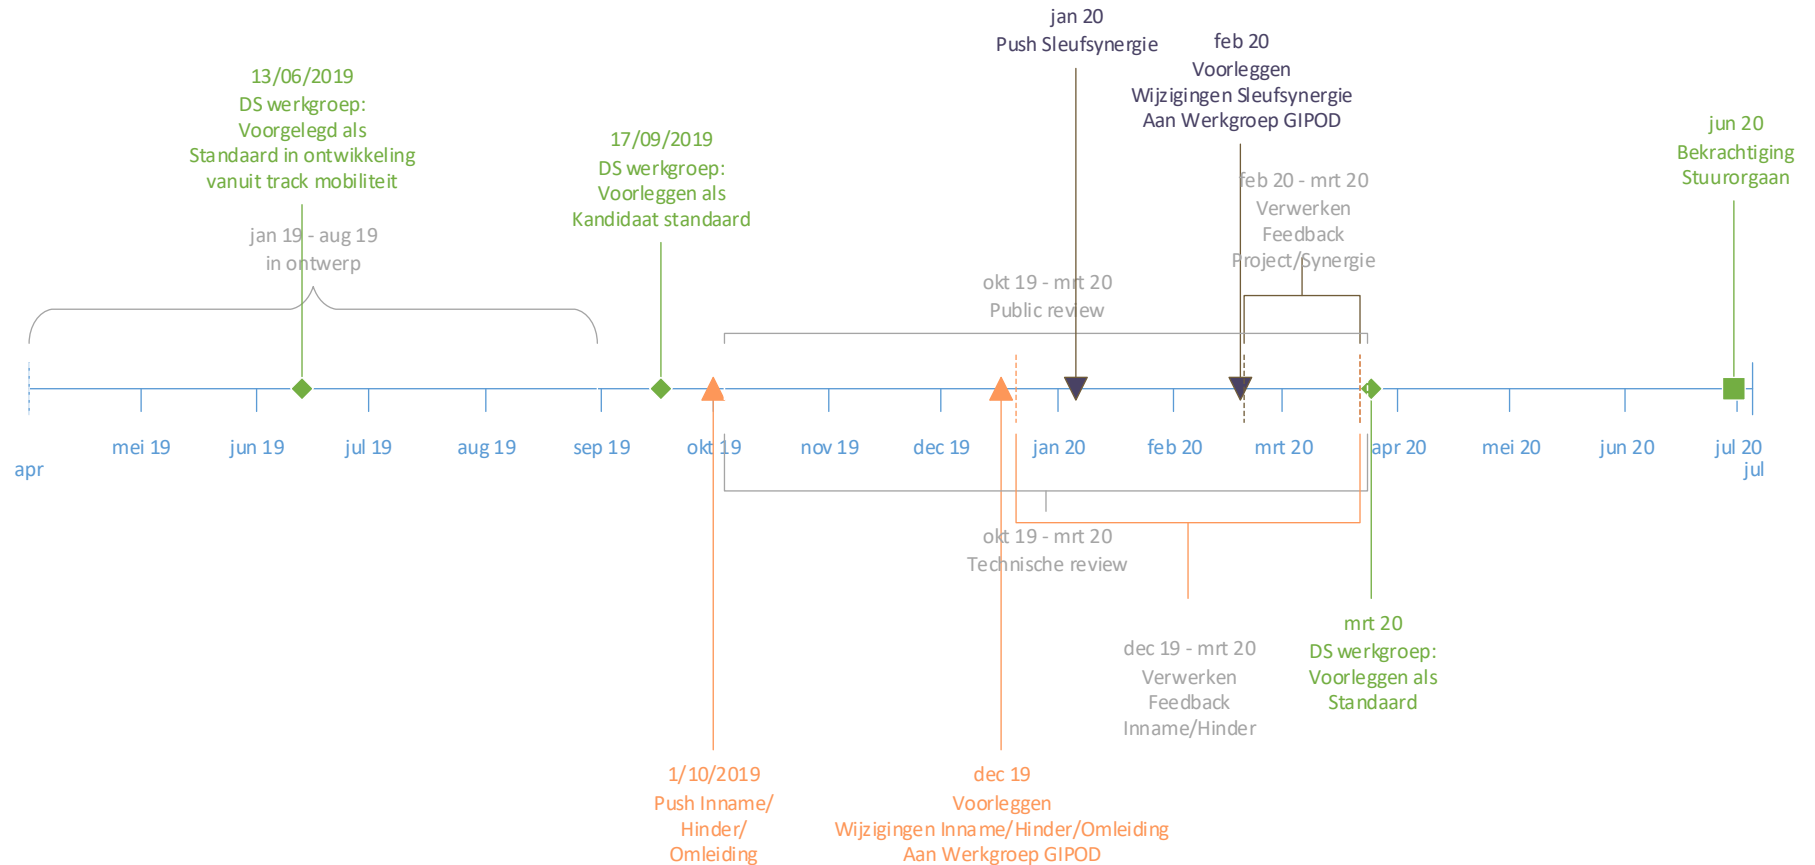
jan 20
Push Sleufsynergie

feb 20
Voorleggen
Wijzigingen Sleufsynergie
Aan Werkgroep GIPOD

13/06/2019
DS werkgroep:
Voorgelegd als
Standaard in ontwikkeling
vanuit track mobiliteit

17/09/2019
DS werkgroep:
Voorleggen als
Kandidaat standaard

jun 20
Bekrachtiging
Stuurorgaan

feb 20 - mrt 20
Verwerken
Feedback
Project/Synergie

jan 19 - aug 19
in ontwerp

okt 19 - mrt 20
Public review

apr

mei 19 jun 19 jul 19 aug 19 sep 19 okt 19 nov 19 dec 19 jan 20 feb 20 mrt 20 apr 20 mei 20 jun 20 jul 20

jul

okt 19 - mrt 20
Technische review

dec 19 - mrt 20
Verwerken
Feedback
Inname/Hinder

mrt 20
DS werkgroep:
Voorleggen als
Standaard

1/10/2019
Push Inname/
Hinder/
Omleiding

dec 19
Voorleggen
Wijzigingen Inname/Hinder/Omleiding
Aan Werkgroep GIPOD